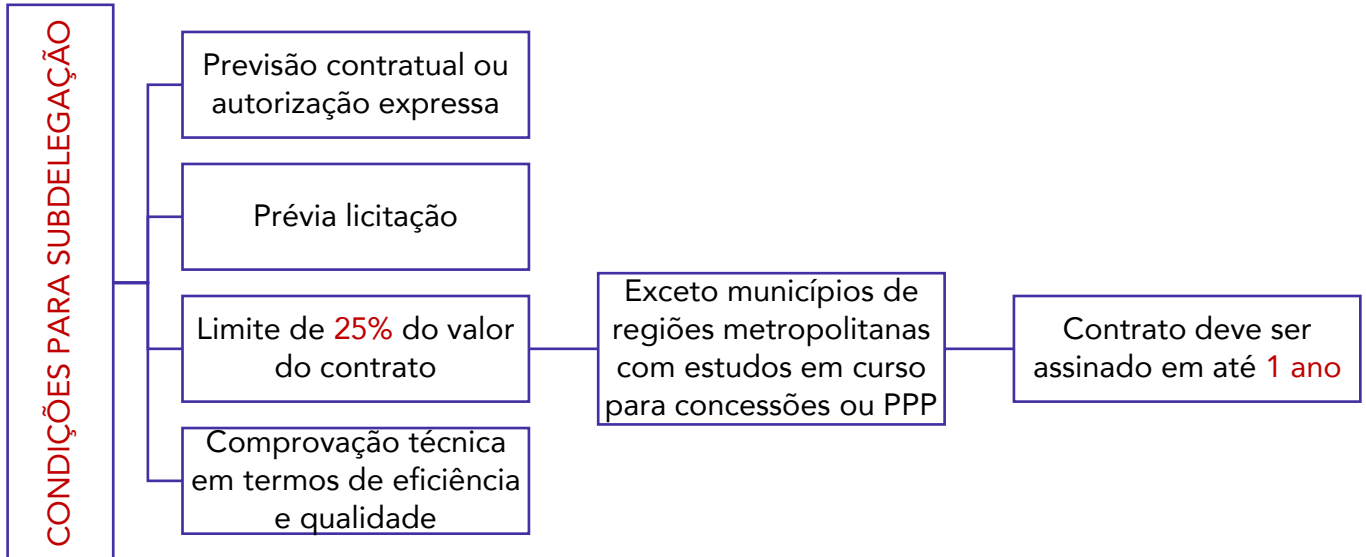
CONDIÇÕES PARA SUBDELEGAÇÃO

Previsão contratual ou autorização expressa

Prévia licitação

Limite de 25% do valor do contrato

Comprovação técnica em termos de eficiência e qualidade

Exceto municípios de regiões metropolitanas com estudos em curso para concessões ou PPP

Contrato deve ser assinado em até 1 ano